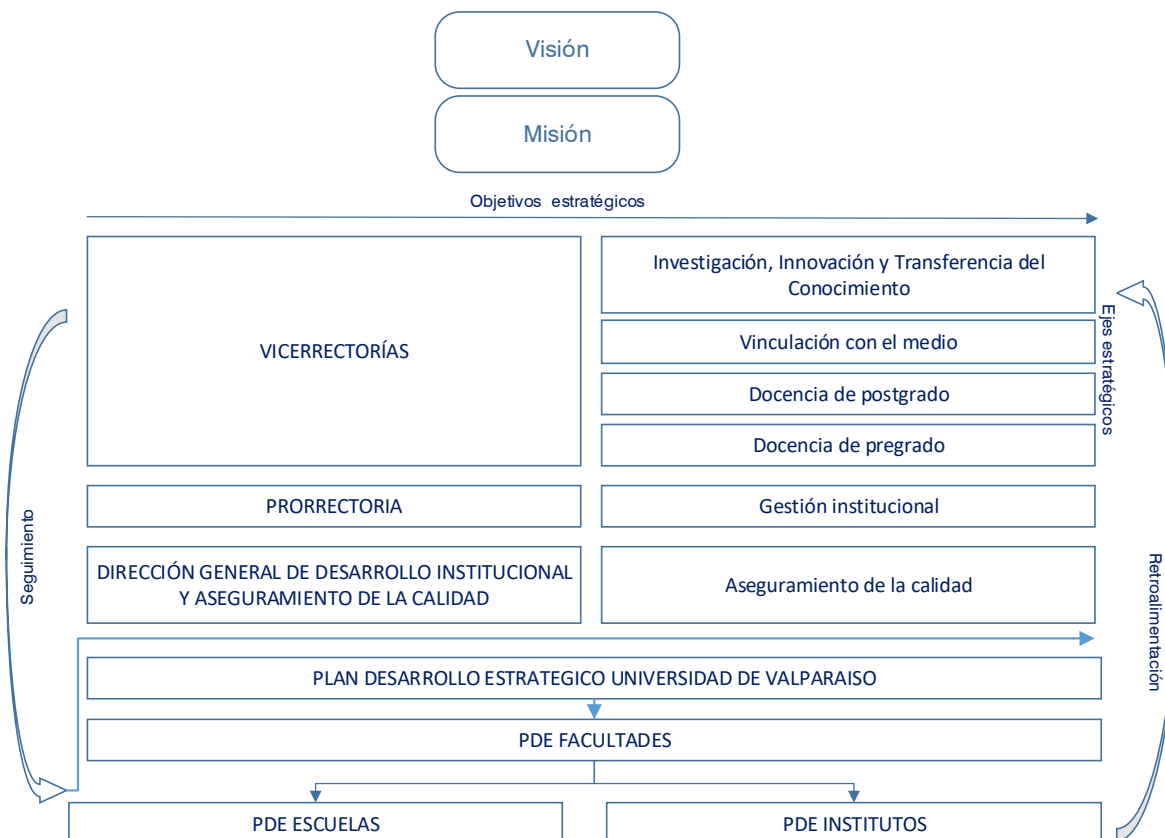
Visión

Misión

Objetivos estratégicos

VICERRECTORÍAS

Investigación, Innovación y Transferencia del Conocimiento

Vinculación con el medio

Docencia de postgrado

Docencia de pregrado

Ejes estratégicos

PRORRECTORIA

Gestión institucional

DIRECCIÓN GENERAL DE DESARROLLO INSTITUCIONAL Y ASEGURAMIENTO DE LA CALIDAD

Aseguramiento de la calidad

Seguimiento

Retroalimentación

PLAN DESARROLLO ESTRATEGICO UNIVERSIDAD DE VALPARAISO

PDE FACULTADES

PDE ESCUELAS

PDE INSTITUTOS